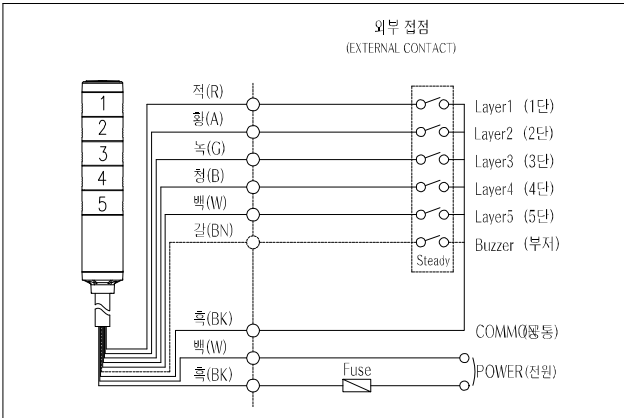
외부 접점
(EXTERNAL CONTACT)

1
2
3
4
5

적(R)
황(A)
녹(G)
청(B)
백(W)
갈(BN)

Layer1 (1단)
Layer2 (2단)
Layer3 (3단)
Layer4 (4단)
Layer5 (5단)
Buzzer (부저)
Steady

흑(BK)
백(W)
흑(BK)

COMM(공통)
Fuse
POWER(전원)